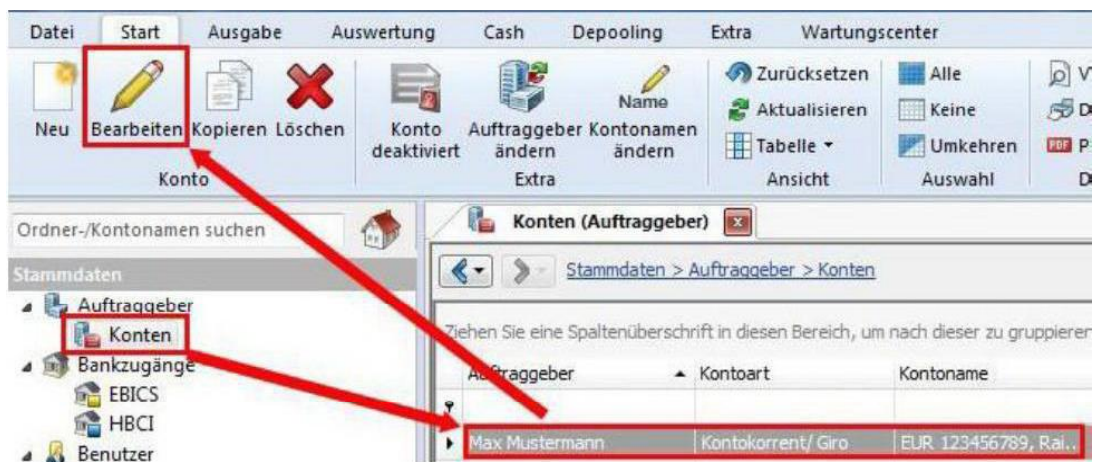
Datei Start Ausgabe Auswertung Cash Depooling Extra Wartungscenter

Neu Bearbeiten Kopieren Löschen
Konto

Konto deaktiviert
Auftraggeber ändern
Name
Kontonamen ändern
Extra

Zurücksetzen
Aktualisieren
Tabelle
Ansicht

Alle
Keine
Umkehren
Auswahl

V
D
P
D

Ordner-/Kontonamen suchen

Stammdaten
Auftraggeber
Konten
Bankzugänge
EBICS
HBCI
Benutzer

Konten (Auftraggeber)

Stammdaten > Auftraggeber > Konten

Ziehen Sie eine Spaltenüberschrift in diesen Bereich, um nach dieser zu gruppierer

| Auftraggeber | Kontoart | Kontoname |
|---|---|---|
| | | |
| Max Mustermann | Kontokorrent/ Giro | EUR 123456789, Rai.. |